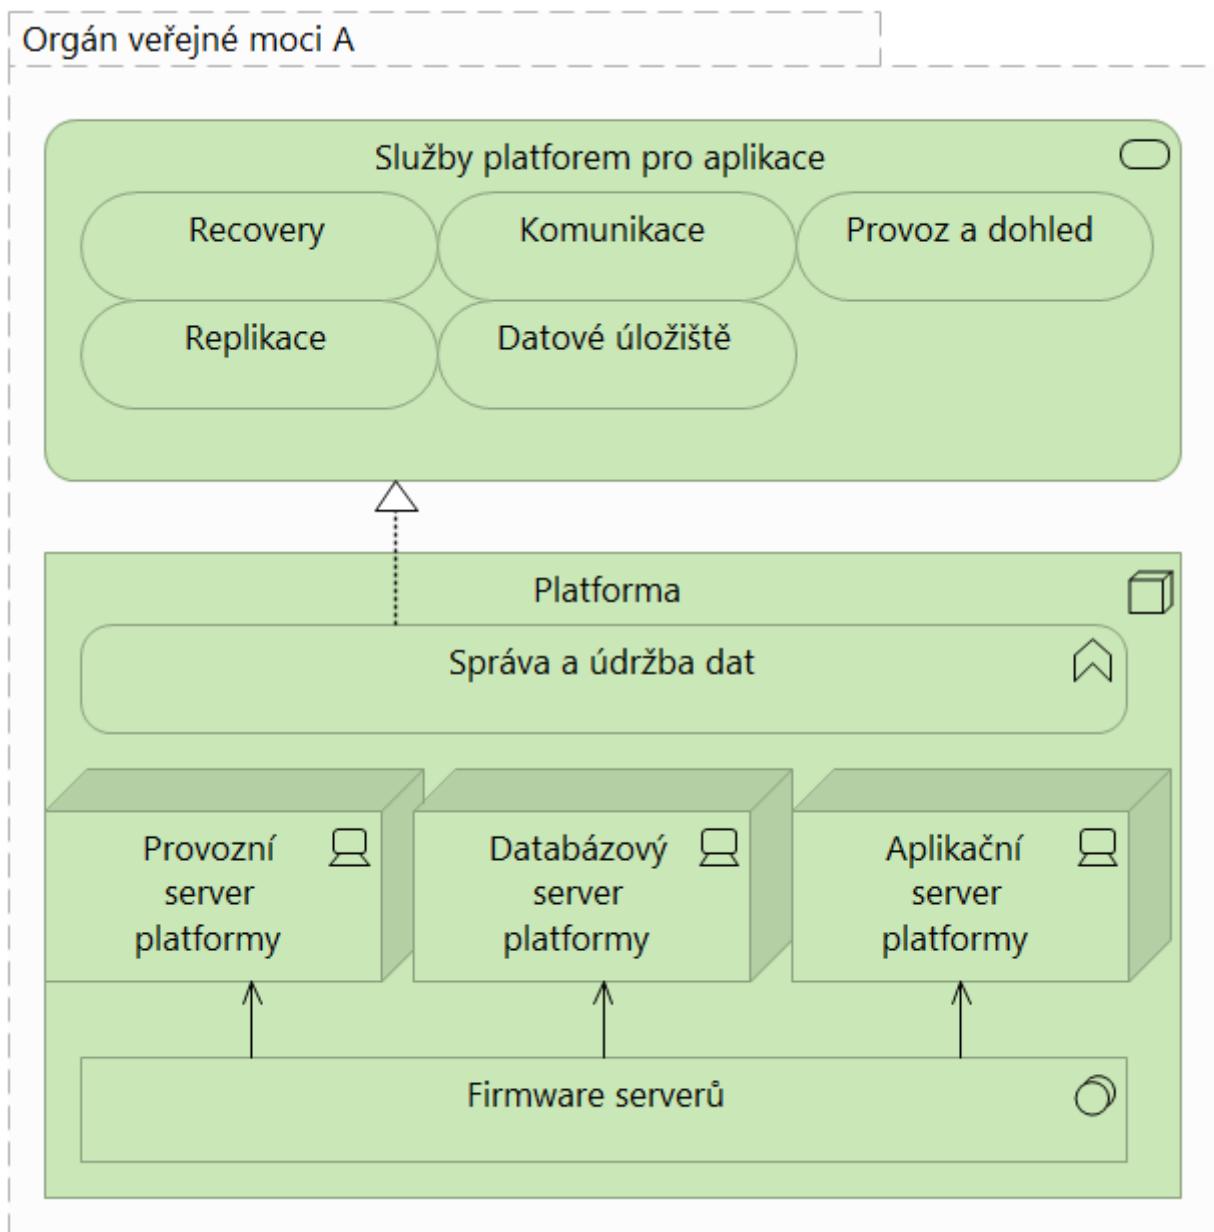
Orgán veřejné moci A

Služby platforem pro aplikace

Recovery

Komunikace

Provoz a dohled

Replikace

Datové úložiště

Platforma

Správa a údržba dat

Provozní server platformy

Databázový server platformy

Aplikační server platformy

Firmware serverů